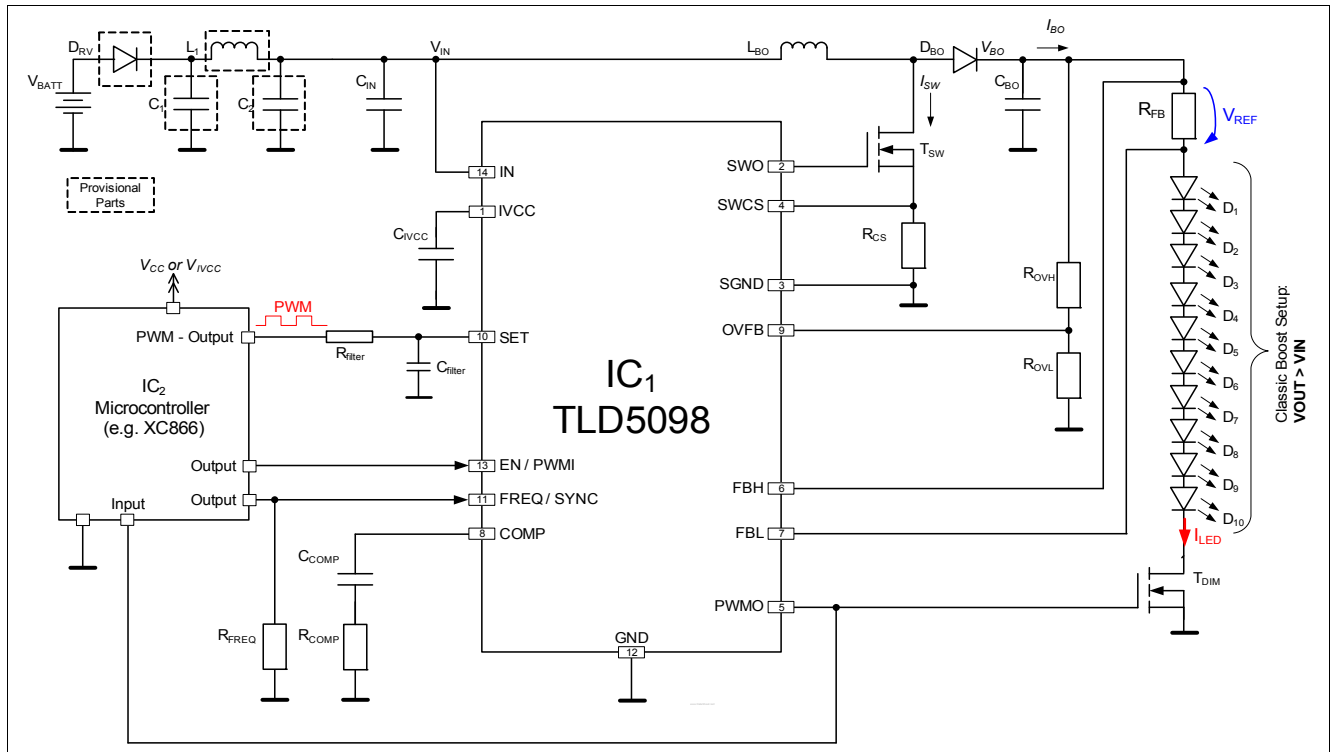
$D_{RV}$ $L_1$ $V_{IN}$ $L_{BO}$ $D_{BO}$ $V_{BO}$ $I_{BO}$

$V_{BATT}$ $C_1$ $C_2$ $C_{IN}$ $I_{SW}$ $C_{BO}$ $R_{FB}$ $V_{REF}$

$T_{SW}$

Provisional Parts

14 IN

1 IVCC

SWO 2

SWCS 4

$C_{IVCC}$

$R_{CS}$

SGND 3

$V_{CC}$ or $V_{IVCC}$

$R_{OVH}$

PWM

PWM - Output

10 SET

OVFB 9

$R_{filter}$ $C_{filter}$

$R_{OVL}$

$IC_2$ Microcontroller (e.g. XC866)

$IC_1$ TLD5098

$D_1$ $D_2$ $D_3$ $D_4$ $D_5$ $D_6$ $D_7$ $D_8$ $D_9$ $D_{10}$

Classic Boost Setup: VOUT > VIN

Output

13 EN / PWMI

Output

Input

11 FREQ / SYNC

FBH 6

FBL 7

8 COMP

$C_{COMP}$

$I_{LED}$

$T_{DIM}$

PWMO 5

$R_{FREQ}$ $R_{COMP}$

GND 12